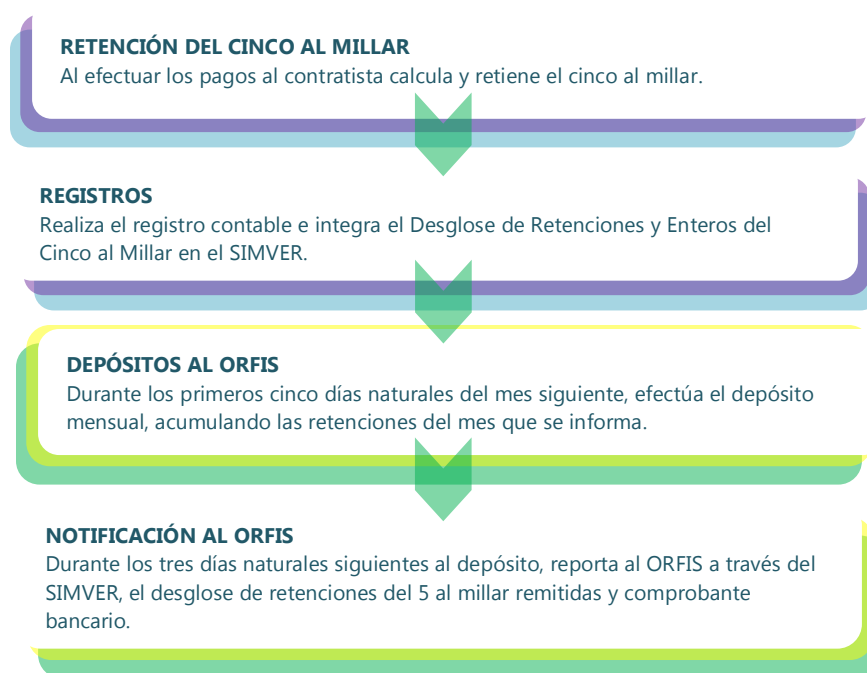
RETENCIÓN DEL CINCO AL MILLAR
Al efectuar los pagos al contratista calcula y retiene el cinco al millar.

REGISTROS
Realiza el registro contable e integra el Desglose de Retenciones y Enteros del Cinco al Millar en el SIMVER.

DEPÓSITOS AL ORFIS
Durante los primeros cinco días naturales del mes siguiente, efectúa el depósito mensual, acumulando las retenciones del mes que se informa.

NOTIFICACIÓN AL ORFIS
Durante los tres días naturales siguientes al depósito, reporta al ORFIS a través del SIMVER, el desglose de retenciones del 5 al millar remitidas y comprobante bancario.